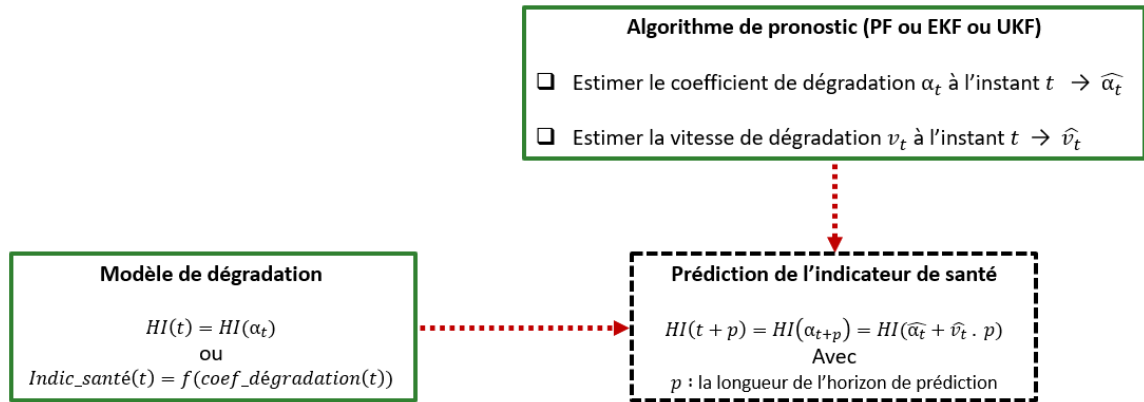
Algorithme de pronostic (PF ou EKF ou UKF)

❑ Estimer le coefficient de dégradation $\alpha_t$ à l'instant $t$ $\rightarrow \widehat{\alpha_t}$

❑ Estimer la vitesse de dégradation $v_t$ à l'instant $t$ $\rightarrow \widehat{v_t}$

Modèle de dégradation

$HI(t) = HI(\alpha_t)$
ou
$Indic\_santé(t) = f(coef\_dégradation(t))$

Prédiction de l'indicateur de santé

$HI(t+p) = HI(\alpha_{t+p}) = HI(\widehat{\alpha_t} + \widehat{v_t} . p)$
Avec
$p$ : la longueur de l'horizon de prédiction